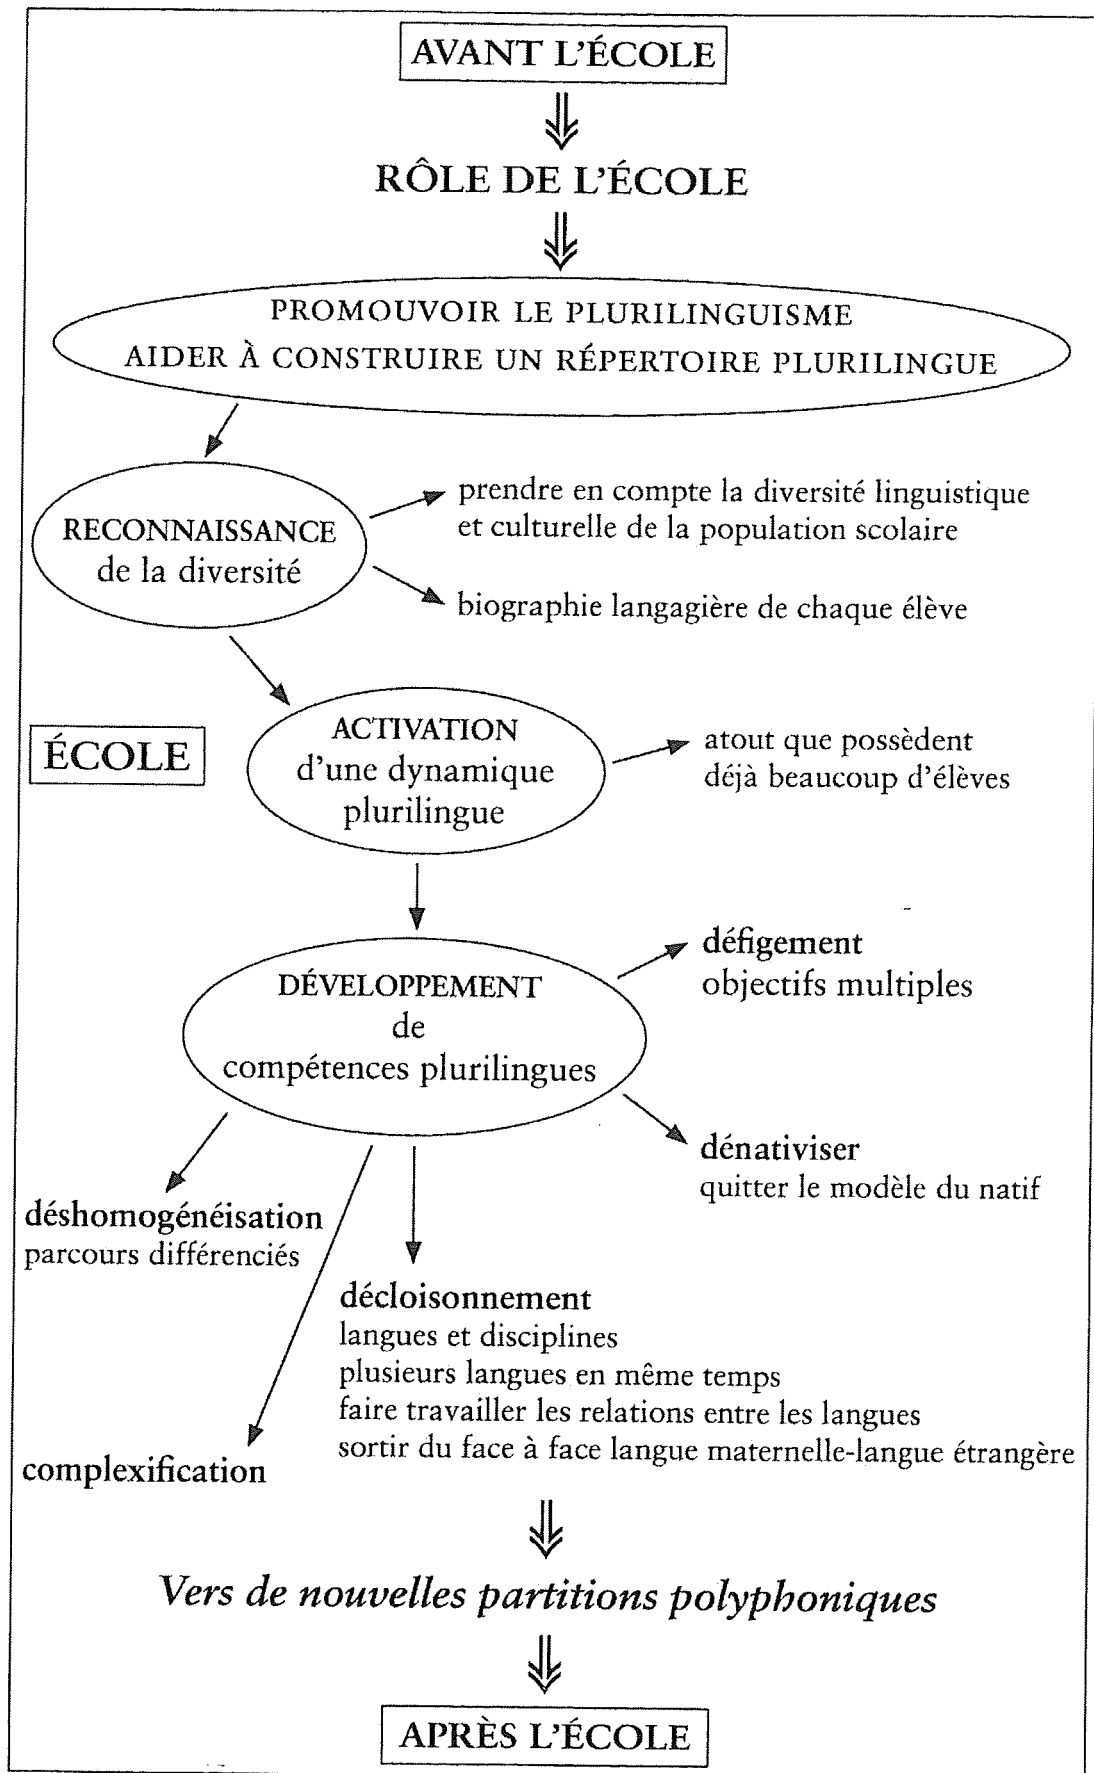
AVANT L'ÉCOLE

RÔLE DE L'ÉCOLE

PROMOUVOIR LE PLURILINGUISME
AIDER À CONSTRUIRE UN RÉPERTOIRE PLURILINGUE

RECONNAISSANCE de la diversité

prendre en compte la diversité linguistique et culturelle de la population scolaire

biographie langagière de chaque élève

ÉCOLE

ACTIVATION d'une dynamique plurilingue

atout que possèdent déjà beaucoup d'élèves

DÉVELOPPEMENT de compétences plurilingues

défigement
objectifs multiples

dénativiser
quitter le modèle du natif

déshomogénéisation
parcours différenciés

décloisonnement
langues et disciplines
plusieurs langues en même temps
faire travailler les relations entre les langues
sortir du face à face langue maternelle-langue étrangère

complexification

Vers de nouvelles partitions polyphoniques

APRÈS L'ÉCOLE